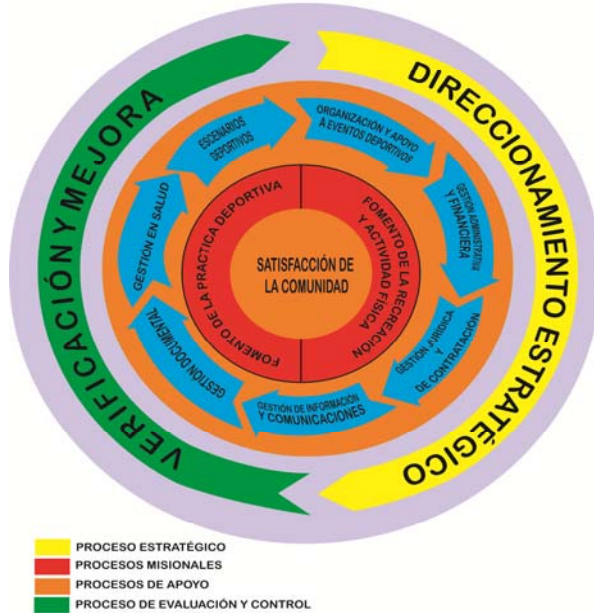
DIRECCIONAMIENTO ESTRATÉGICO

VERIFICACIÓN Y MEJORA

ESCENARIOS DEPORTIVOS

ORGANIZACIÓN Y APOYO A EVENTOS DEPORTIVOS

GESTIÓN ADMINISTRATIVA Y FINANCIERA

GESTIÓN JURÍDICA Y DE CONTRATACIÓN

GESTIÓN DE INFORMACIÓN Y COMUNICACIONES

GESTIÓN DOCUMENTAL

GESTIÓN EN SALUD

FOMENTO DE LA PRACTICA DEPORTIVA

FOMENTO DE LA RECREACIÓN Y ACTIVIDAD FÍSICA

SATISFACCIÓN DE LA COMUNIDAD

PROCESO ESTRATÉGICO
PROCESOS MISIONALES
PROCESOS DE APOYO
PROCESO DE EVALUACIÓN Y CONTROL